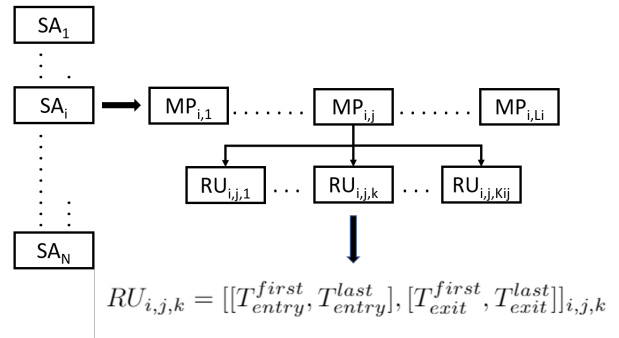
$SA_1$

$SA_i$

$SA_N$

$MP_{i,1}$ ....... $MP_{i,j}$ ....... $MP_{i,Li}$

$RU_{i,j,1}$ ... $RU_{i,j,k}$ ... $RU_{i,j,Kij}$

$RU_{i,j,k} = [[T_{entry}^{first}, T_{entry}^{last}], [T_{exit}^{first}, T_{exit}^{last}]]_{i,j,k}$